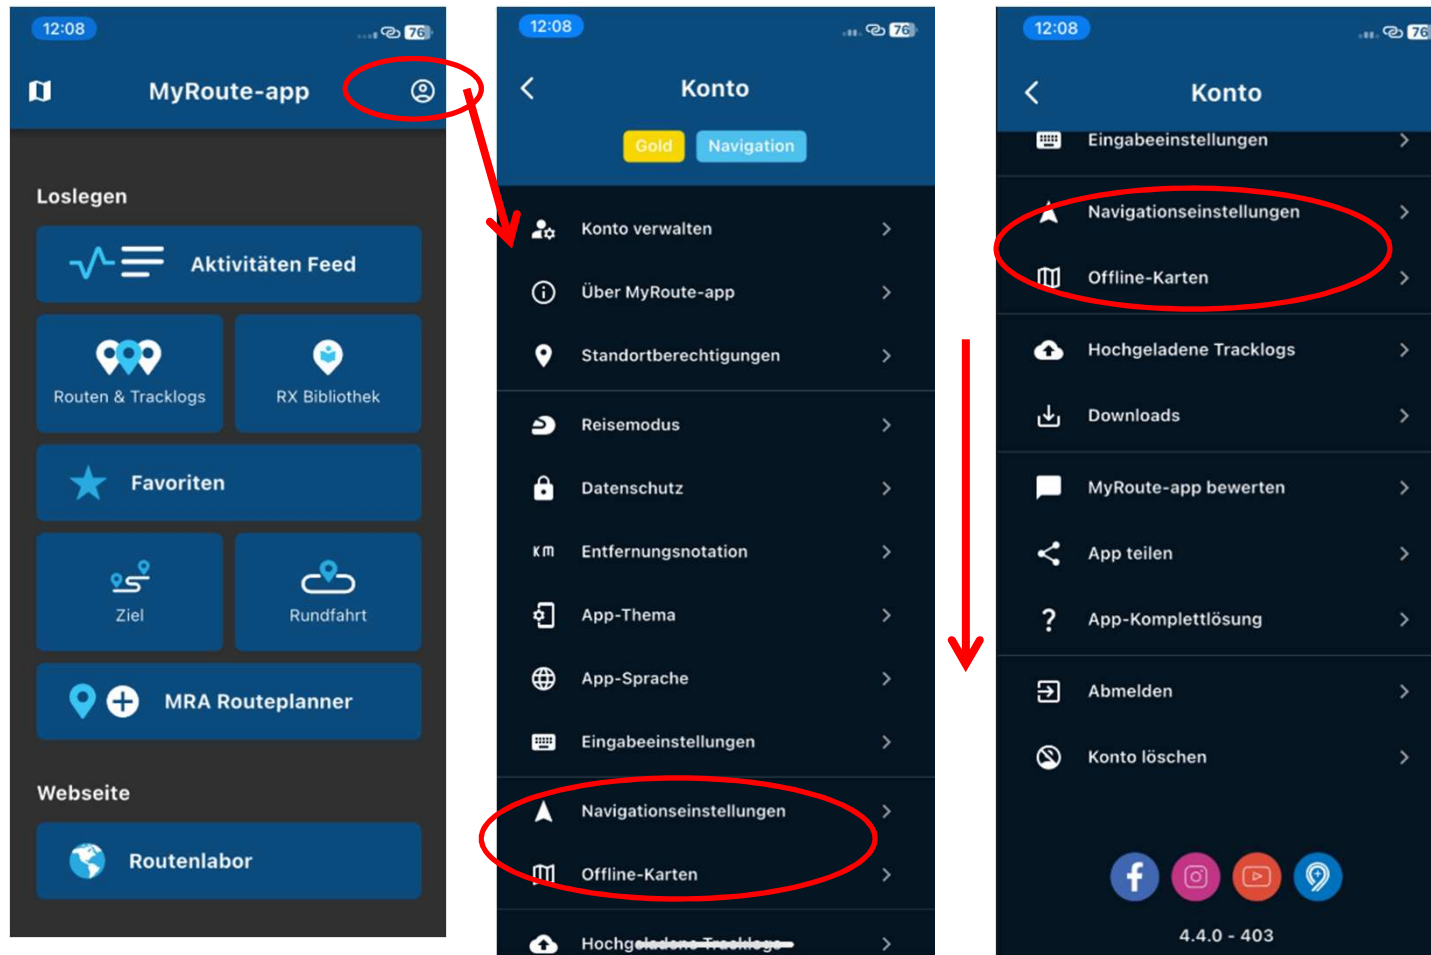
12:08

76

MyRoute-app

Loslegen

Aktivitäten Feed

Routen & Tracklogs

RX Bibliothek

Favoriten

Ziel

Rundfahrt

MRA Routeplanner

Webseite

Routenlabor

12:08

76

Konto

Gold

Navigation

Konto verwalten

Über MyRoute-app

Standortberechtigungen

Reisemodus

Datenschutz

Entfernungsnotation

App-Thema

App-Sprache

Eingabeeinstellungen

Navigationseinstellungen

Offline-Karten

Hochg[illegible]

12:08

76

Konto

Eingabeeinstellungen

Navigationseinstellungen

Offline-Karten

Hochgeladene Tracklogs

Downloads

MyRoute-app bewerten

App teilen

App-Komplettlösung

Abmelden

Konto löschen

4.4.0 - 403